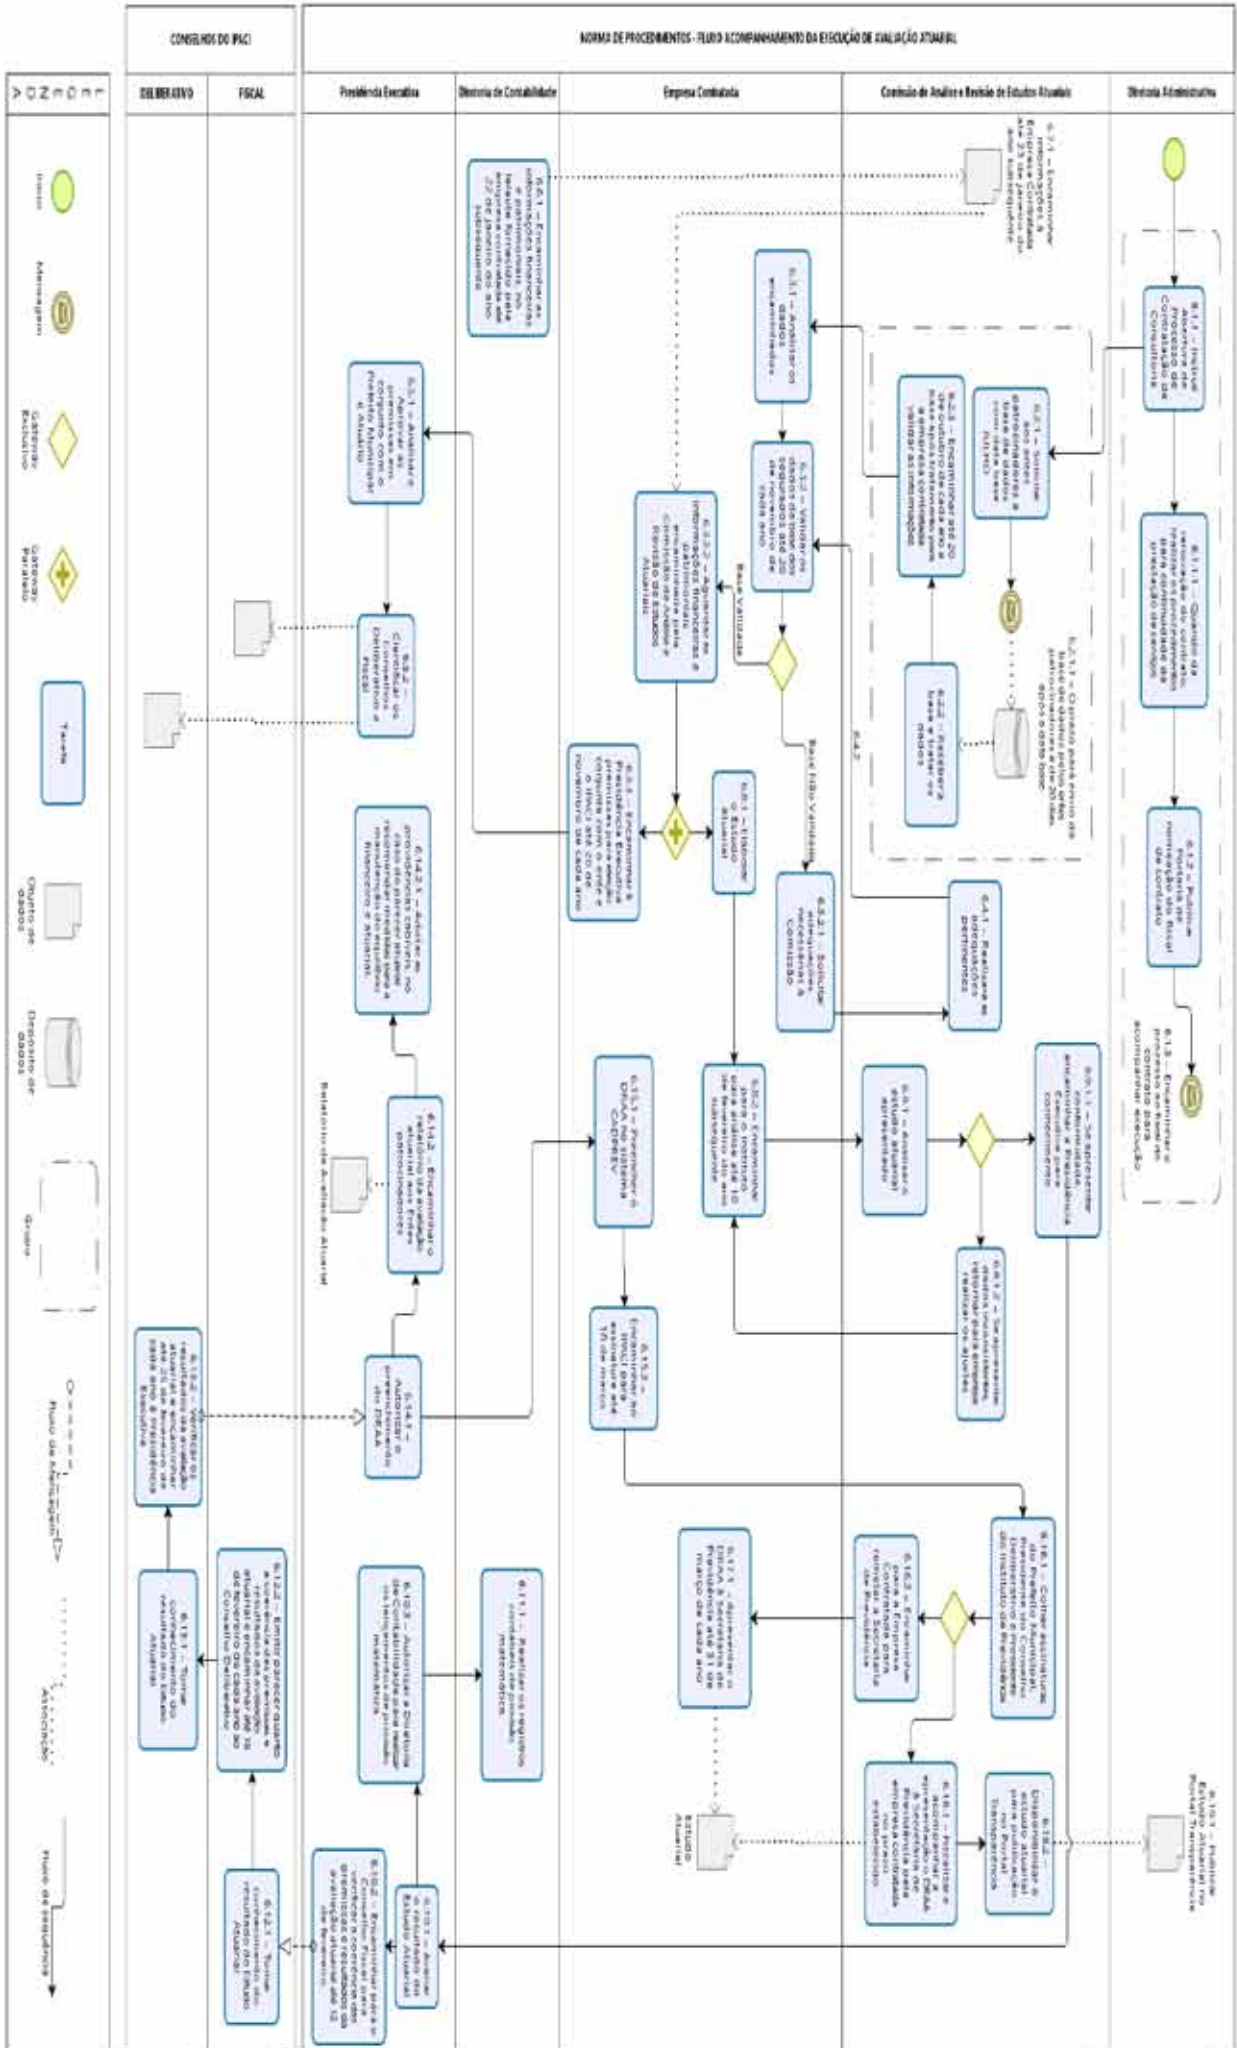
CONSELHOS DO IPACI

NORMA DE PROCEDIMENTOS - FLUXO ACOMPANHAMENTO DA EXECUÇÃO DE AVALIAÇÃO ATUARIAL

LEGENDA

DELIBERATIVO

FISCAL

Presidência Executiva

Diretoria de Contabilidade

Empresa Contratada

Comissão de Análise e Revisão de Estudos Atuariais

Diretoria Administrativa

Início

Mensagem

Gateway Exclusivo

Gateway Paralelo

Tarefa

Objeto de dados

Depósito de dados

Grupo

Fluxo de Mensagem

Associação

Fluxo de sequência

6.1.1 – Instaurar Abertura de Processo de Contratação de Consultoria

6.1.1.1 – Quando da renovação do contrato, realizar pesquisa para continuidade da prestação de serviço

6.1.2 – Publicar Portaria de nomeação do fiscal de contrato

6.1.3 – Encaminhar processo ao fiscal de contrato para acompanhar execução

6.2.1 – Solicitar aos entes patrocinadores a base de dados com data base 31/12

6.2.1.1 – Contato para envio da base de dados pelos entes patrocinadores até 20 dias após a data base

6.2.2 – Receber a base e tratar os dados

6.2.3 – Encaminhar até 20 de outubro de cada ano a base após tratamento para a empresa contratada validar as informações

6.3.1 – Encaminhar informações à Empresa Contratada até 31 de janeiro do ano subsequente

6.4.1 – Encaminhar as informações financeiras e patrimoniais no leiaute fornecido pela empresa contratada até 22 de janeiro do ano subsequente

6.5.1 – Analisar os dados encaminhados

6.5.2 – Validar os dados da base dos segurados até 20 de novembro de cada ano

Base Validada

Base Não Validada

6.5.2.1 – Solicitar adequações necessárias à Comissão

6.4.1 – Realizar as adequações pertinentes

6.4.2

6.5.3.2 – Aguardar as informações financeiras e patrimoniais encaminhadas pela Comissão de Análise e Revisão de Estudos Atuariais

6.5.3 – Encaminhar à Presidência Executiva premissas para aprovação conjunta com o órgão e o Atuário até 20 de novembro de cada ano

6.6.1 – Elaborar o Estudo Atuarial

6.5.1 – Analisar e Aprovar as premissas em conjunto com o Presidente Atuarial e Atuário

6.5.2 – Certificar os Conselhos Deliberativo e Fiscal

6.14.2.1 – Adotar as providências cabíveis, no caso do parecer atuarial recomendar medidas para o equilíbrio financeiro e atuarial

6.6.2 – Encaminhar para o Instituto para análise até 10 de fevereiro do ano subsequente

6.9.1 – Analisar o Estudo Atuarial apresentado

6.9.1.1 – Se apresentar encaminhar à Presidência Executiva para conhecimento

6.9.1.2 – Se apresentar divergências, retornar para empresa realizar os ajustes

6.15.1 – Preencher o DRAA no sistema CADPREV

6.15.2 – Encaminhar o DRAA para assinatura até 15 de março

Relatório da Avaliação Atuarial

6.14.2 – Encaminhar o relatório da avaliação atuarial aos Entes patrocinadores

6.14.1 – Autorizar o encaminhamento do DRAA

6.13.2 – Encaminhar o resultado da avaliação atuarial e encaminhar até 25 de fevereiro de cada ano à Presidência Executiva

6.13.1 – Tomar conhecimento do resultado do Estudo Atuarial

6.12.2 – Emitir parecer quanto a conclusão da análise e resultado da avaliação atuarial e encaminhar até 15 de fevereiro de cada ano ao Conselho Deliberativo

6.12.1 – Tomar conhecimento do resultado do Estudo Atuarial

6.10.2 – Encaminhar para o Conselho Fiscal para verificar a coerência das premissas e resultados da avaliação atuarial até 12 de fevereiro

6.10.1 – Avaliar o resultado do Estudo Atuarial

6.10.3 – Autorizar a Diretoria de Contabilidade para realizar os lançamentos da provisão matemática

6.11.1 – Realizar os registros contábeis da provisão matemática

6.16.1 – Colher assinatura do Presidente Executivo, Presidente do Conselho Deliberativo e Presidente do Instituto de Previdência

6.16.2 – Encaminhar para a Empresa Contratada para remeter à Secretaria de Previdência

6.17.1 – Apresentar o DRAA à Secretaria de Previdência até 31 de março de cada ano

6.18.1 – Monitorar o encaminhamento do DRAA à Secretaria de Previdência pela empresa contratada no prazo estabelecido

6.18.2 – Disponibilizar o estudo atuarial para publicação no Portal Transparência

6.19.1 – Publicar Estudo Atuarial no Portal Transparência

Estudo Atuarial